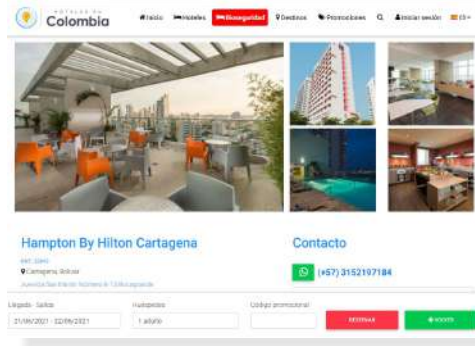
HOTELES EN Colombia

Inicio Hoteles Bioseguridad Destinos Promociones Iniciar sesión ES

Hampton By Hilton Cartagena

Contacto

Cartagena, Bolívar

(+57) 3152197184

Llegada - Salida
21/09/2021 - 22/09/2021

Huéspedes
1 adulto

Código promocional

RESERVAS